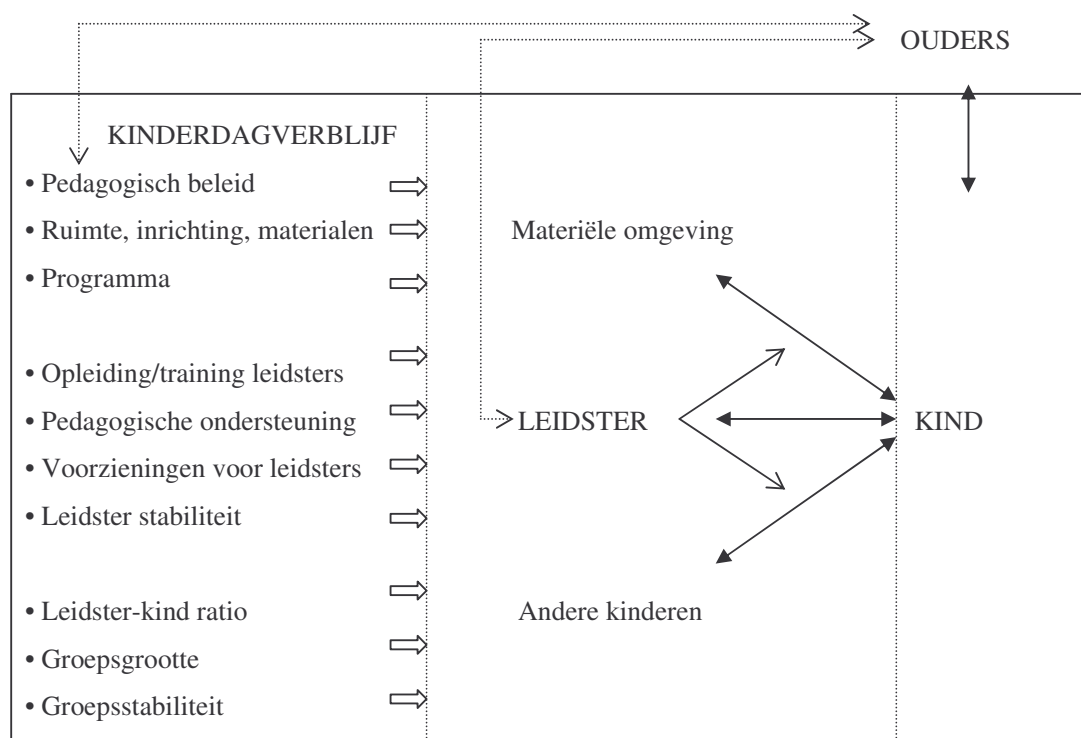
OUDERS

KINDERDAGVERBLIJF

• Pedagogisch beleid
• Ruimte, inrichting, materialen
• Programma

• Opleiding/training leidsters
• Pedagogische ondersteuning
• Voorzieningen voor leidsters
• Leidster stabiliteit

• Leidster-kind ratio
• Groepsgrootte
• Groepsstabiliteit

Materiële omgeving

LEIDSTER

Andere kinderen

KIND